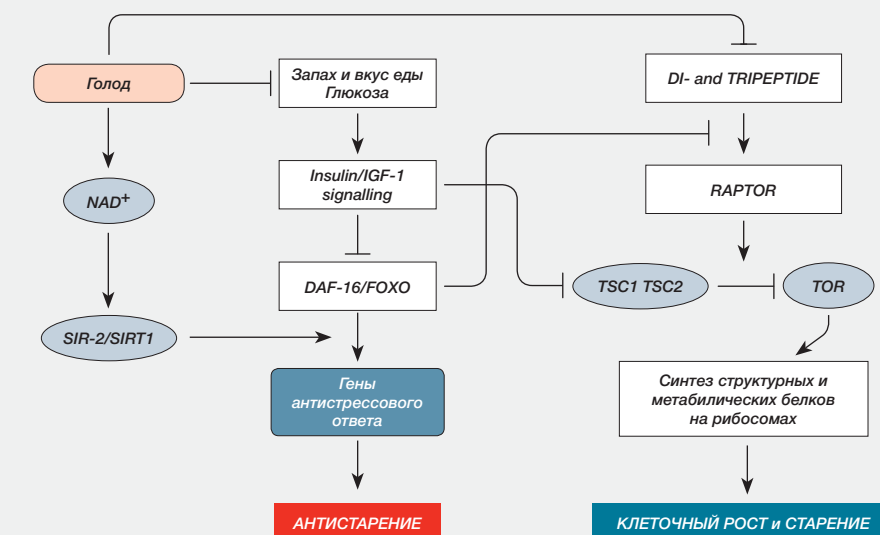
Голод

Запах и вкус еды
Глюкоза

DI- and TRIPEPTIDE

NAD$^+$

Insulin/IGF-1 signalling

RAPTOR

DAF-16/FOXO

TSC1 TSC2

TOR

SIR-2/SIRT1

Гены антистрессового ответа

Синтез структурных и метабилических белков на рибосомах

АНТИСТАРЕНИЕ

КЛЕТОЧНЫЙ РОСТ и СТАРЕНИЕ